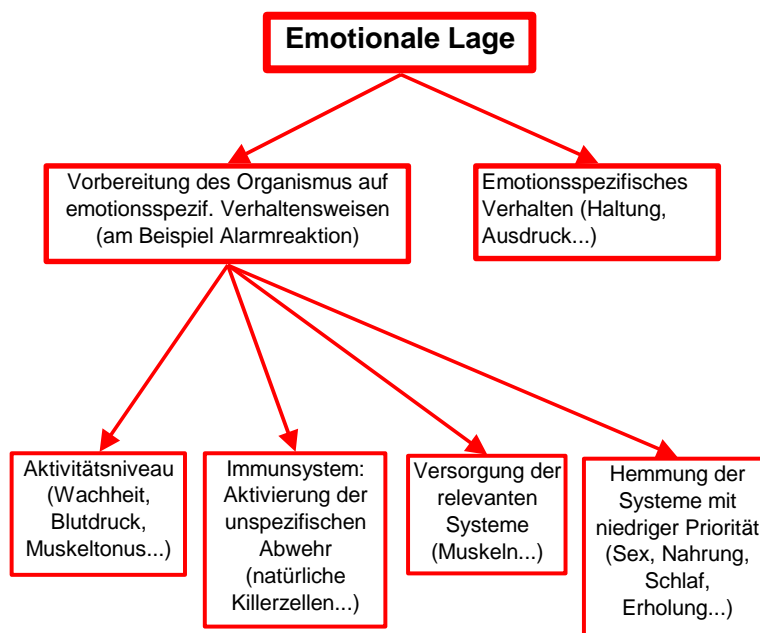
Emotionale Lage

Vorbereitung des Organismus auf emotionsspezif. Verhaltensweisen (am Beispiel Alarmreaktion)

Emotionsspezifisches Verhalten (Haltung, Ausdruck...)

Aktivitätsniveau (Wachheit, Blutdruck, Muskeltonus...)

Immunsystem: Aktivierung der unspezifischen Abwehr (natürliche Killerzellen...)

Versorgung der relevanten Systeme (Muskeln...)

Hemmung der Systeme mit niedriger Priorität (Sex, Nahrung, Schlaf, Erholung...)